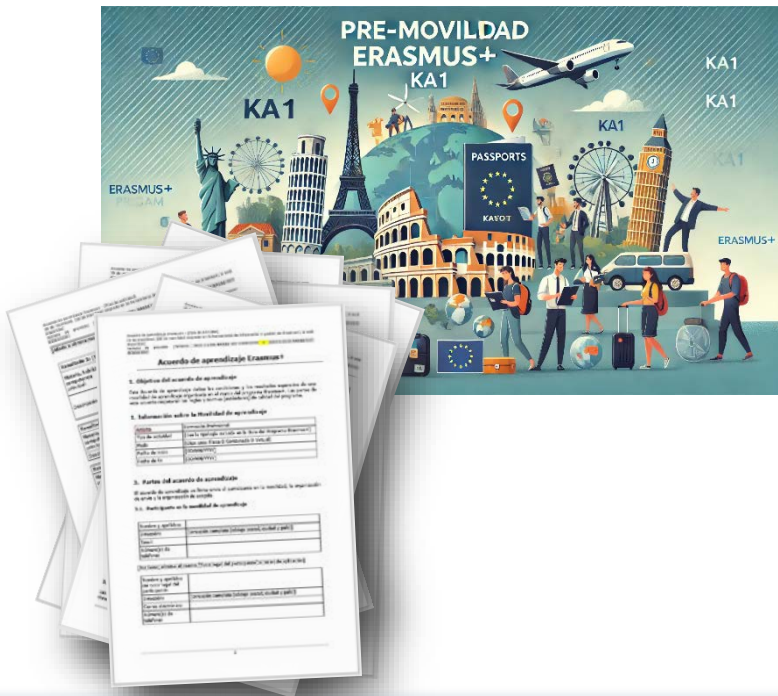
PRE-MOVILIDAD ERASMUS+
KA1

KA1

KA1

KA1

KA1

KA1

ERASMUS+
PRGAM

PASSPORTS

KAYOT

ERASMUS+

Acuerdo de aprendizaje Erasmus+

1. Objetivo del acuerdo de aprendizaje

1. Información sobre la Movilidad de aprendizaje

2. Partes del acuerdo de aprendizaje

2.1. Participante en la movilidad de aprendizaje

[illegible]